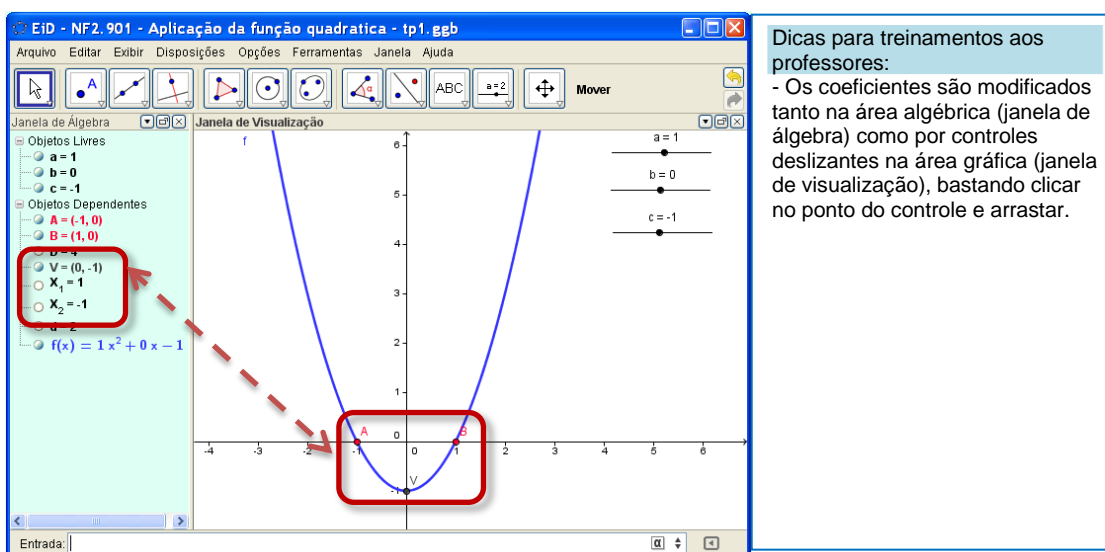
EiD - NF2.901 - Aplicação da função quadratica - tp1.ggb

Arquivo Editar Exibir Disposições Opções Ferramentas Janela Ajuda

ABC a = 2 Mover

Janela de Álgebra

Objetos Livres
a = 1
b = 0
c = -1
Objetos Dependentes
A = (-1, 0)
B = (1, 0)
D = 4
V = (0, -1)
$X_1 = 1$
$X_2 = -1$
d = 2
$f(x) = 1x^2 + 0x - 1$

Janela de Visualização

f

a = 1
b = 0
c = -1

6
5
4
3
2
1
0
-1
-4 -3 -2 -1 0 1 2 3 4 5 6
A B V

Entrada:

Dicas para treinamentos aos professores:
- Os coeficientes são modificados tanto na área algébrica (janela de álgebra) como por controles deslizantes na área gráfica (janela de visualização), bastando clicar no ponto do controle e arrastar.